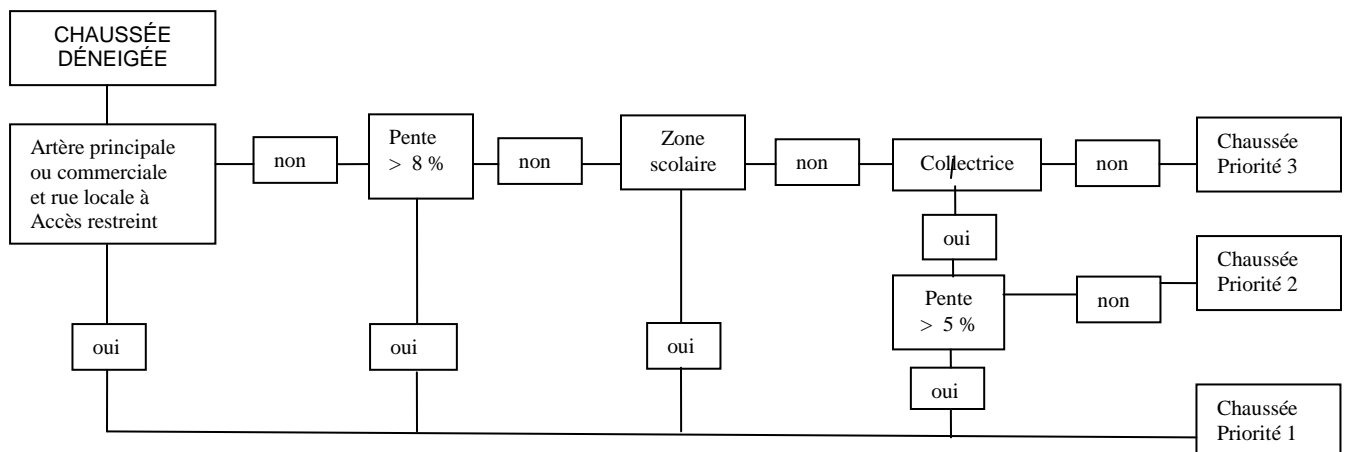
CHAUSSÉE DÉNEIGÉE

Artère principale ou commerciale et rue locale à Accès restreint

non

Pente > 8 %

non

Zone scolaire

non

Collectrice

non

Chaussée Priorité 3

oui

Chaussée Priorité 2

Pente > 5 %

non

oui

oui

oui

oui

Chaussée Priorité 1